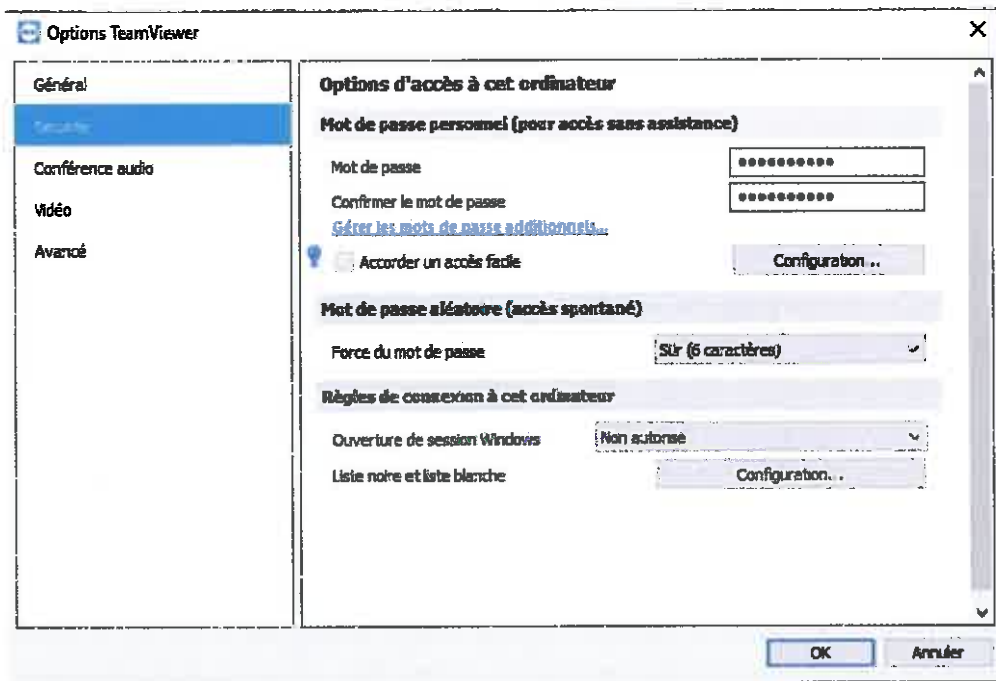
Options TeamViewer

Général
Sécurité
Conférence audio
Vidéo
Avancé

Options d'accès à cet ordinateur

Mot de passe personnel (pour accès sans assistance)

Mot de passe ••••••••••
Confirmer le mot de passe ••••••••••
Gérer les mots de passe additionnels...
Accorder un accès facile
Configuration ..

Mot de passe aléatoire (accès spontané)

Force du mot de passe
Sûr (6 caractères)

Règles de connexion à cet ordinateur

Ouverture de session Windows
Non autorisé
Liste noire et liste blanche
Configuration...

OK
Annuler